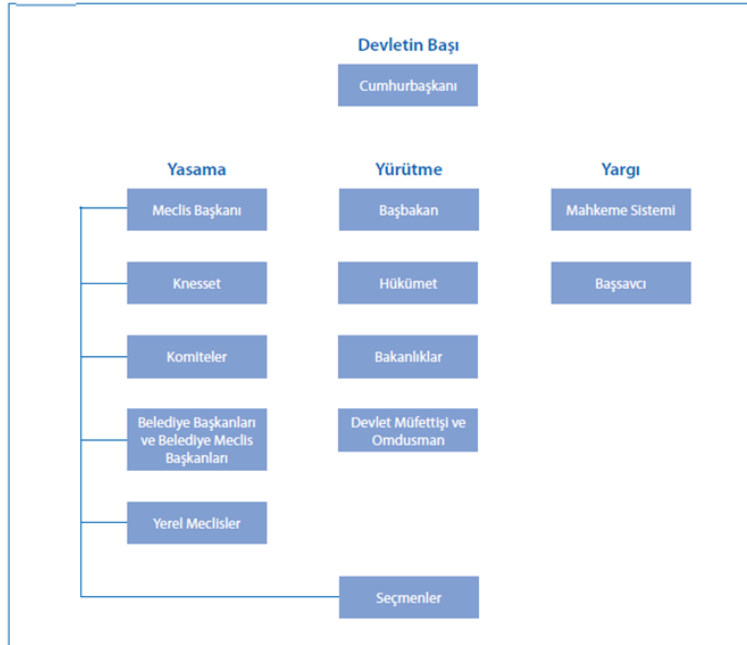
Devletin Başı

Cumhurbaşkanı

Yasama

Yürütme

Yargı

Meclis Başkanı

Başbakan

Mahkeme Sistemi

Knesset

Hükümet

Başsavcı

Komiteler

Bakanlıklar

Belediye Başkanları ve Belediye Meclis Başkanları

Devlet Müfettişi ve Omdusman

Yerel Meclisler

Seçmenler